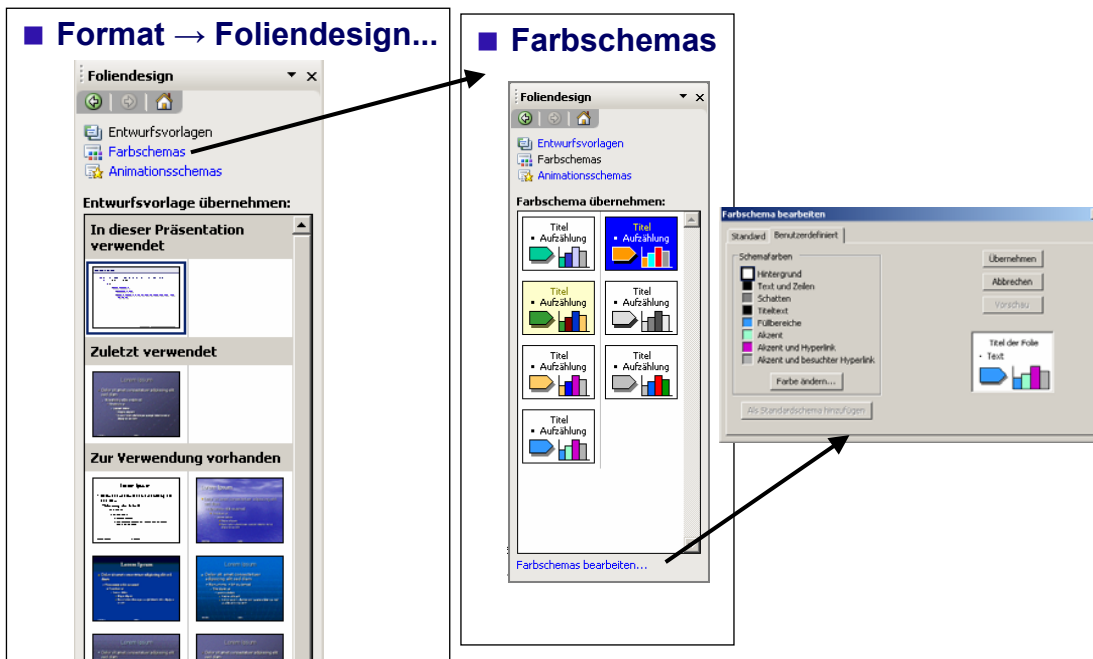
■ Format → Foliendesign...

Foliendesign

Entwurfsvorlagen
Farbschemas
Animationsschemas

Entwurfsvorlage übernehmen:

In dieser Präsentation verwendet

Zuletzt verwendet

Lorem ipsum

Zur Verwendung vorhanden

Lorem Ipsum

Lorem Ipsum

■ Farbschemas

Foliendesign

Entwurfsvorlagen
Farbschemas
Animationsschemas

Farbschema übernehmen:

Titel
• Aufzählung

Titel
• Aufzählung

Titel
• Aufzählung

Titel
• Aufzählung

Titel
• Aufzählung

Titel
• Aufzählung

Titel
• Aufzählung

Farbschemas bearbeiten...

Farbschema bearbeiten

Standard | Benutzerdefiniert

Schemafarben
Hintergrund
Text und Zeilen
Schatten
Titeltext
Füllbereiche
Akzent
Akzent und Hyperlink
Akzent und besuchter Hyperlink

Farbe ändern...

Als Standardschema hinzufügen

Übernehmen
Abbrechen
Vorschau

Titel der Folie
• Text